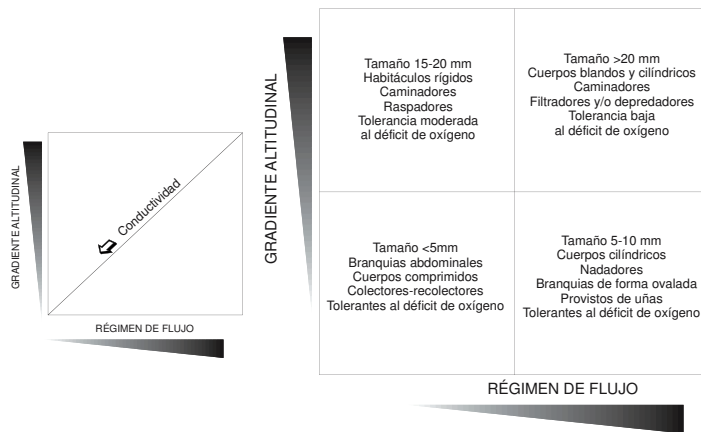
GRADIENTE ALTITUDINAL

Conductividad

RÉGIMEN DE FLUJO

GRADIENTE ALTITUDINAL

Tamaño 15-20 mm
Habitáculos rígidos
Caminadores
Raspadores
Tolerancia moderada
al déficit de oxígeno

Tamaño >20 mm
Cuerpos blandos y cilíndricos
Caminadores
Filtradores y/o depredadores
Tolerancia baja
al déficit de oxígeno

Tamaño <5mm
Branquias abdominales
Cuerpos comprimidos
Colectores-recolectores
Tolerantes al déficit de oxígeno

Tamaño 5-10 mm
Cuerpos cilíndricos
Nadadores
Branquias de forma ovalada
Provistos de uñas
Tolerantes al déficit de oxígeno

RÉGIMEN DE FLUJO